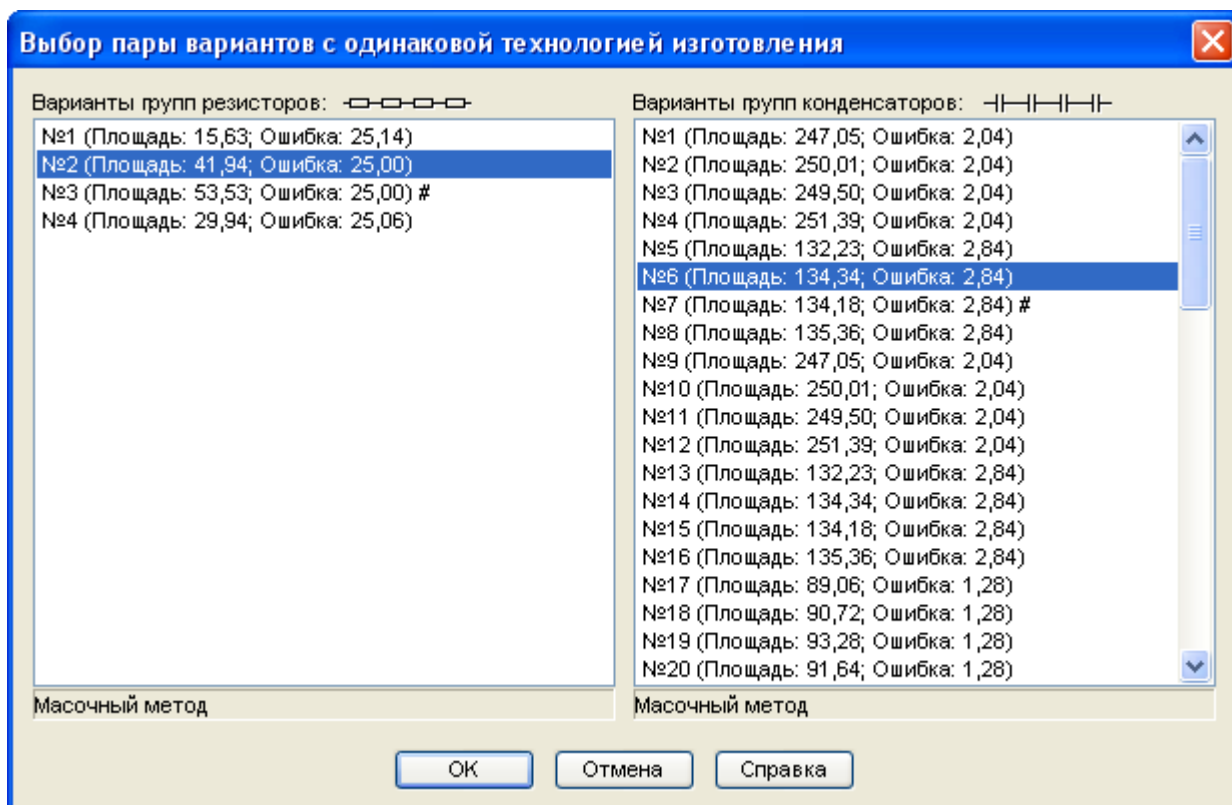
Выбор пары вариантов с одинаковой технологией изготовления

Варианты групп резисторов:

№1 (Площадь: 15,63; Ошибка: 25,14)
№2 (Площадь: 41,94; Ошибка: 25,00)
№3 (Площадь: 53,53; Ошибка: 25,00) #
№4 (Площадь: 29,94; Ошибка: 25,06)

Масочный метод

Варианты групп конденсаторов:

№1 (Площадь: 247,05; Ошибка: 2,04)
№2 (Площадь: 250,01; Ошибка: 2,04)
№3 (Площадь: 249,50; Ошибка: 2,04)
№4 (Площадь: 251,39; Ошибка: 2,04)
№5 (Площадь: 132,23; Ошибка: 2,84)
№6 (Площадь: 134,34; Ошибка: 2,84)
№7 (Площадь: 134,18; Ошибка: 2,84) #
№8 (Площадь: 135,36; Ошибка: 2,84)
№9 (Площадь: 247,05; Ошибка: 2,04)
№10 (Площадь: 250,01; Ошибка: 2,04)
№11 (Площадь: 249,50; Ошибка: 2,04)
№12 (Площадь: 251,39; Ошибка: 2,04)
№13 (Площадь: 132,23; Ошибка: 2,84)
№14 (Площадь: 134,34; Ошибка: 2,84)
№15 (Площадь: 134,18; Ошибка: 2,84)
№16 (Площадь: 135,36; Ошибка: 2,84)
№17 (Площадь: 89,06; Ошибка: 1,28)
№18 (Площадь: 90,72; Ошибка: 1,28)
№19 (Площадь: 93,28; Ошибка: 1,28)
№20 (Площадь: 91,64; Ошибка: 1,28)

Масочный метод

OK
Отмена
Справка